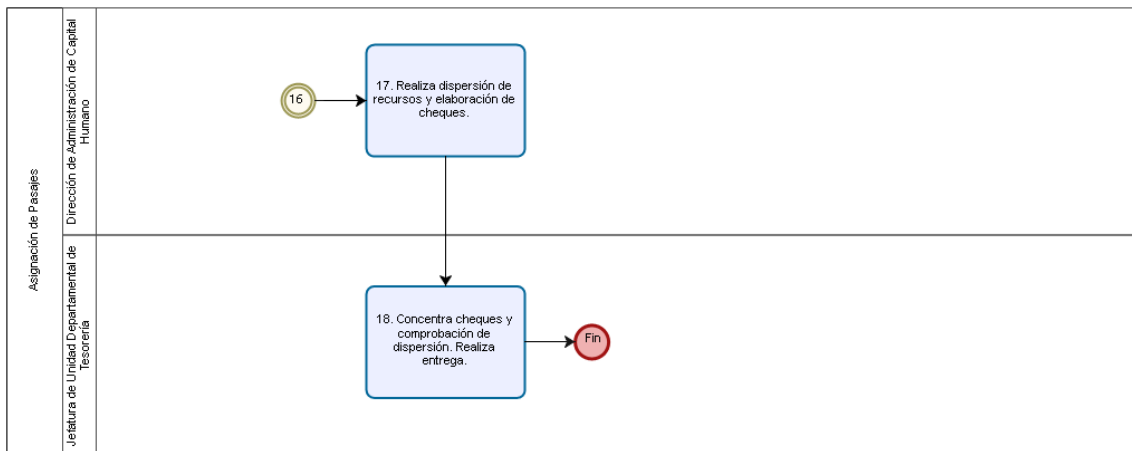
Asignación de Pasajes

Dirección de Administración de Capital Humano

16

17. Realiza dispersión de recursos y elaboración de cheques.

Jefatura de Unidad Departamental de Tesorería

18. Concentra cheques y comprobación de dispersión. Realiza entrega.

Fin